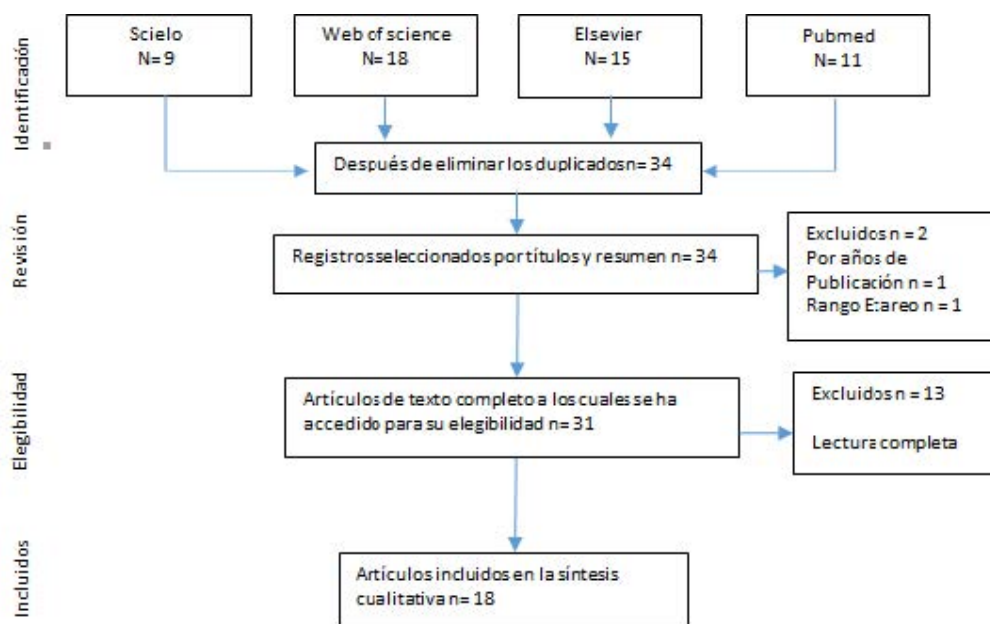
Identificación

Scielo
N= 9

Web of science
N= 18

Elsevier
N= 15

Pubmed
N= 11

Después de eliminar los duplicados n= 34

Revisión

Registros seleccionados por títulos y resumen n= 34

Excluidos n = 2
Por años de Publicación n = 1
Rango E:areo n = 1

Elegibilidad

Artículos de texto completo a los cuales se ha accedido para su elegibilidad n= 31

Excluidos n = 13

Lectura completa

Incluidos

Artículos incluidos en la síntesis cualitativa n= 18